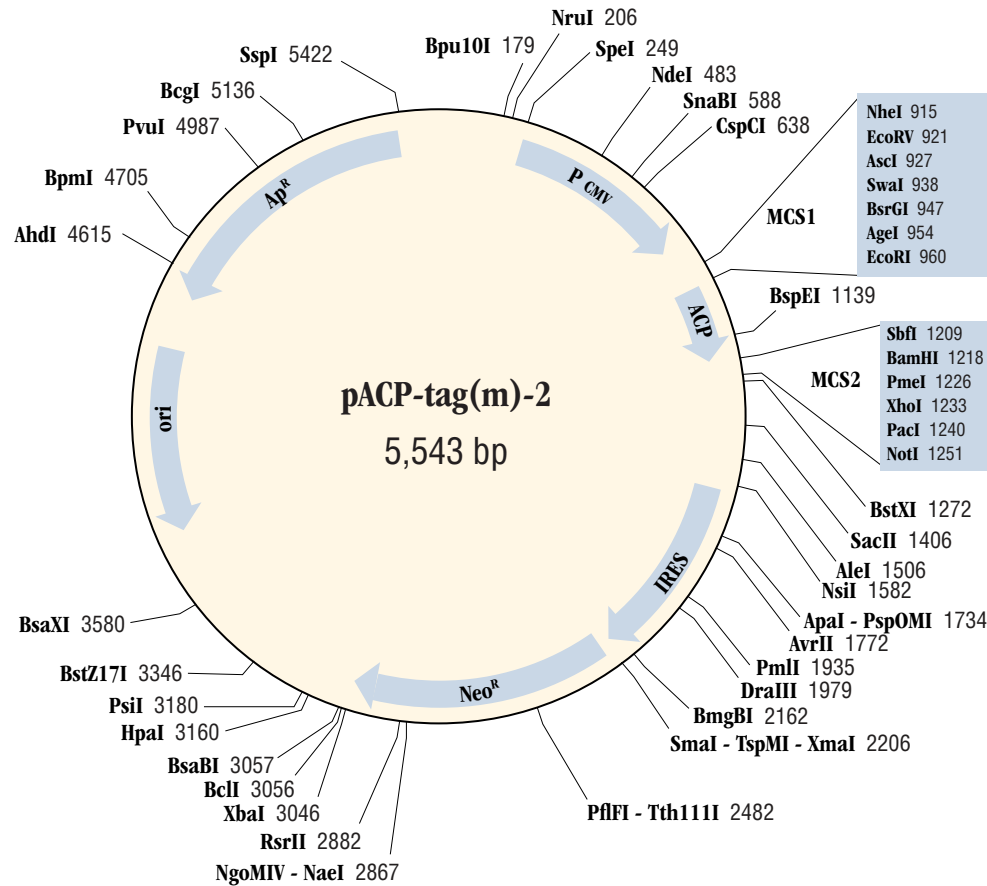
NruI 206
Bpu10I 179
SpeI 249
SspI 5422
NdeI 483
BcgI 5136
SnaBI 588
PvuI 4987
CspCI 638

| NheI 915 |
|---|
| EcoRV 921 |
| AscI 927 |
| SwaI 938 |
| BsrGI 947 |
| AgeI 954 |
| EcoRI 960 |

MCS1

BpmI 4705
AhdI 4615

$Ap^R$
P CMV
ACP

BspEI 1139

| SbfI 1209 |
|---|
| BamHI 1218 |
| PmeI 1226 |
| XhoI 1233 |
| PacI 1240 |
| NotI 1251 |

MCS2

ori

pACP-tag(m)-2
5,543 bp

IRES
$Neo^R$

BstXI 1272
SacII 1406
AleI 1506
NsiI 1582
ApaI - PspOMI 1734
AvrII 1772
PmlI 1935
DraIII 1979
BmgBI 2162
SmaI - TspMI - XmaI 2206
PflFI - Tth111I 2482
BsaXI 3580
BstZ17I 3346
PsiI 3180
HpaI 3160
BsaBI 3057
BclI 3056
XbaI 3046
RsrII 2882
NgoMIV - NaeI 2867